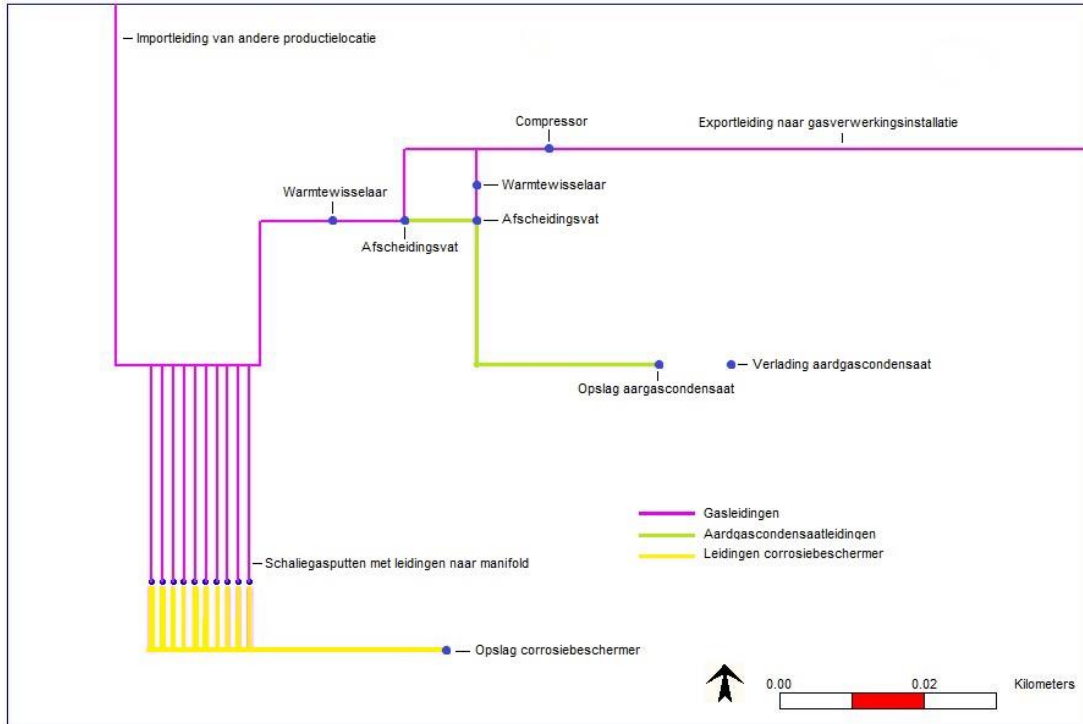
Importleiding van andere productielocatie

Compressor

Exportleiding naar gasverwerkingsinstallatie

Warmtewisselaar

Warmtewisselaar

Afscheidingsvat

Afscheidingsvat

Verlading aardgascondensaat

Opslag aargascondensaat

Gasleidingen

Aardgascondensaatleidingen

Leidingen corrosiebeschermer

Schaliegasputten met leidingen naar manifold

Opslag corrosiebeschermer

0.00

0.02

Kilometers